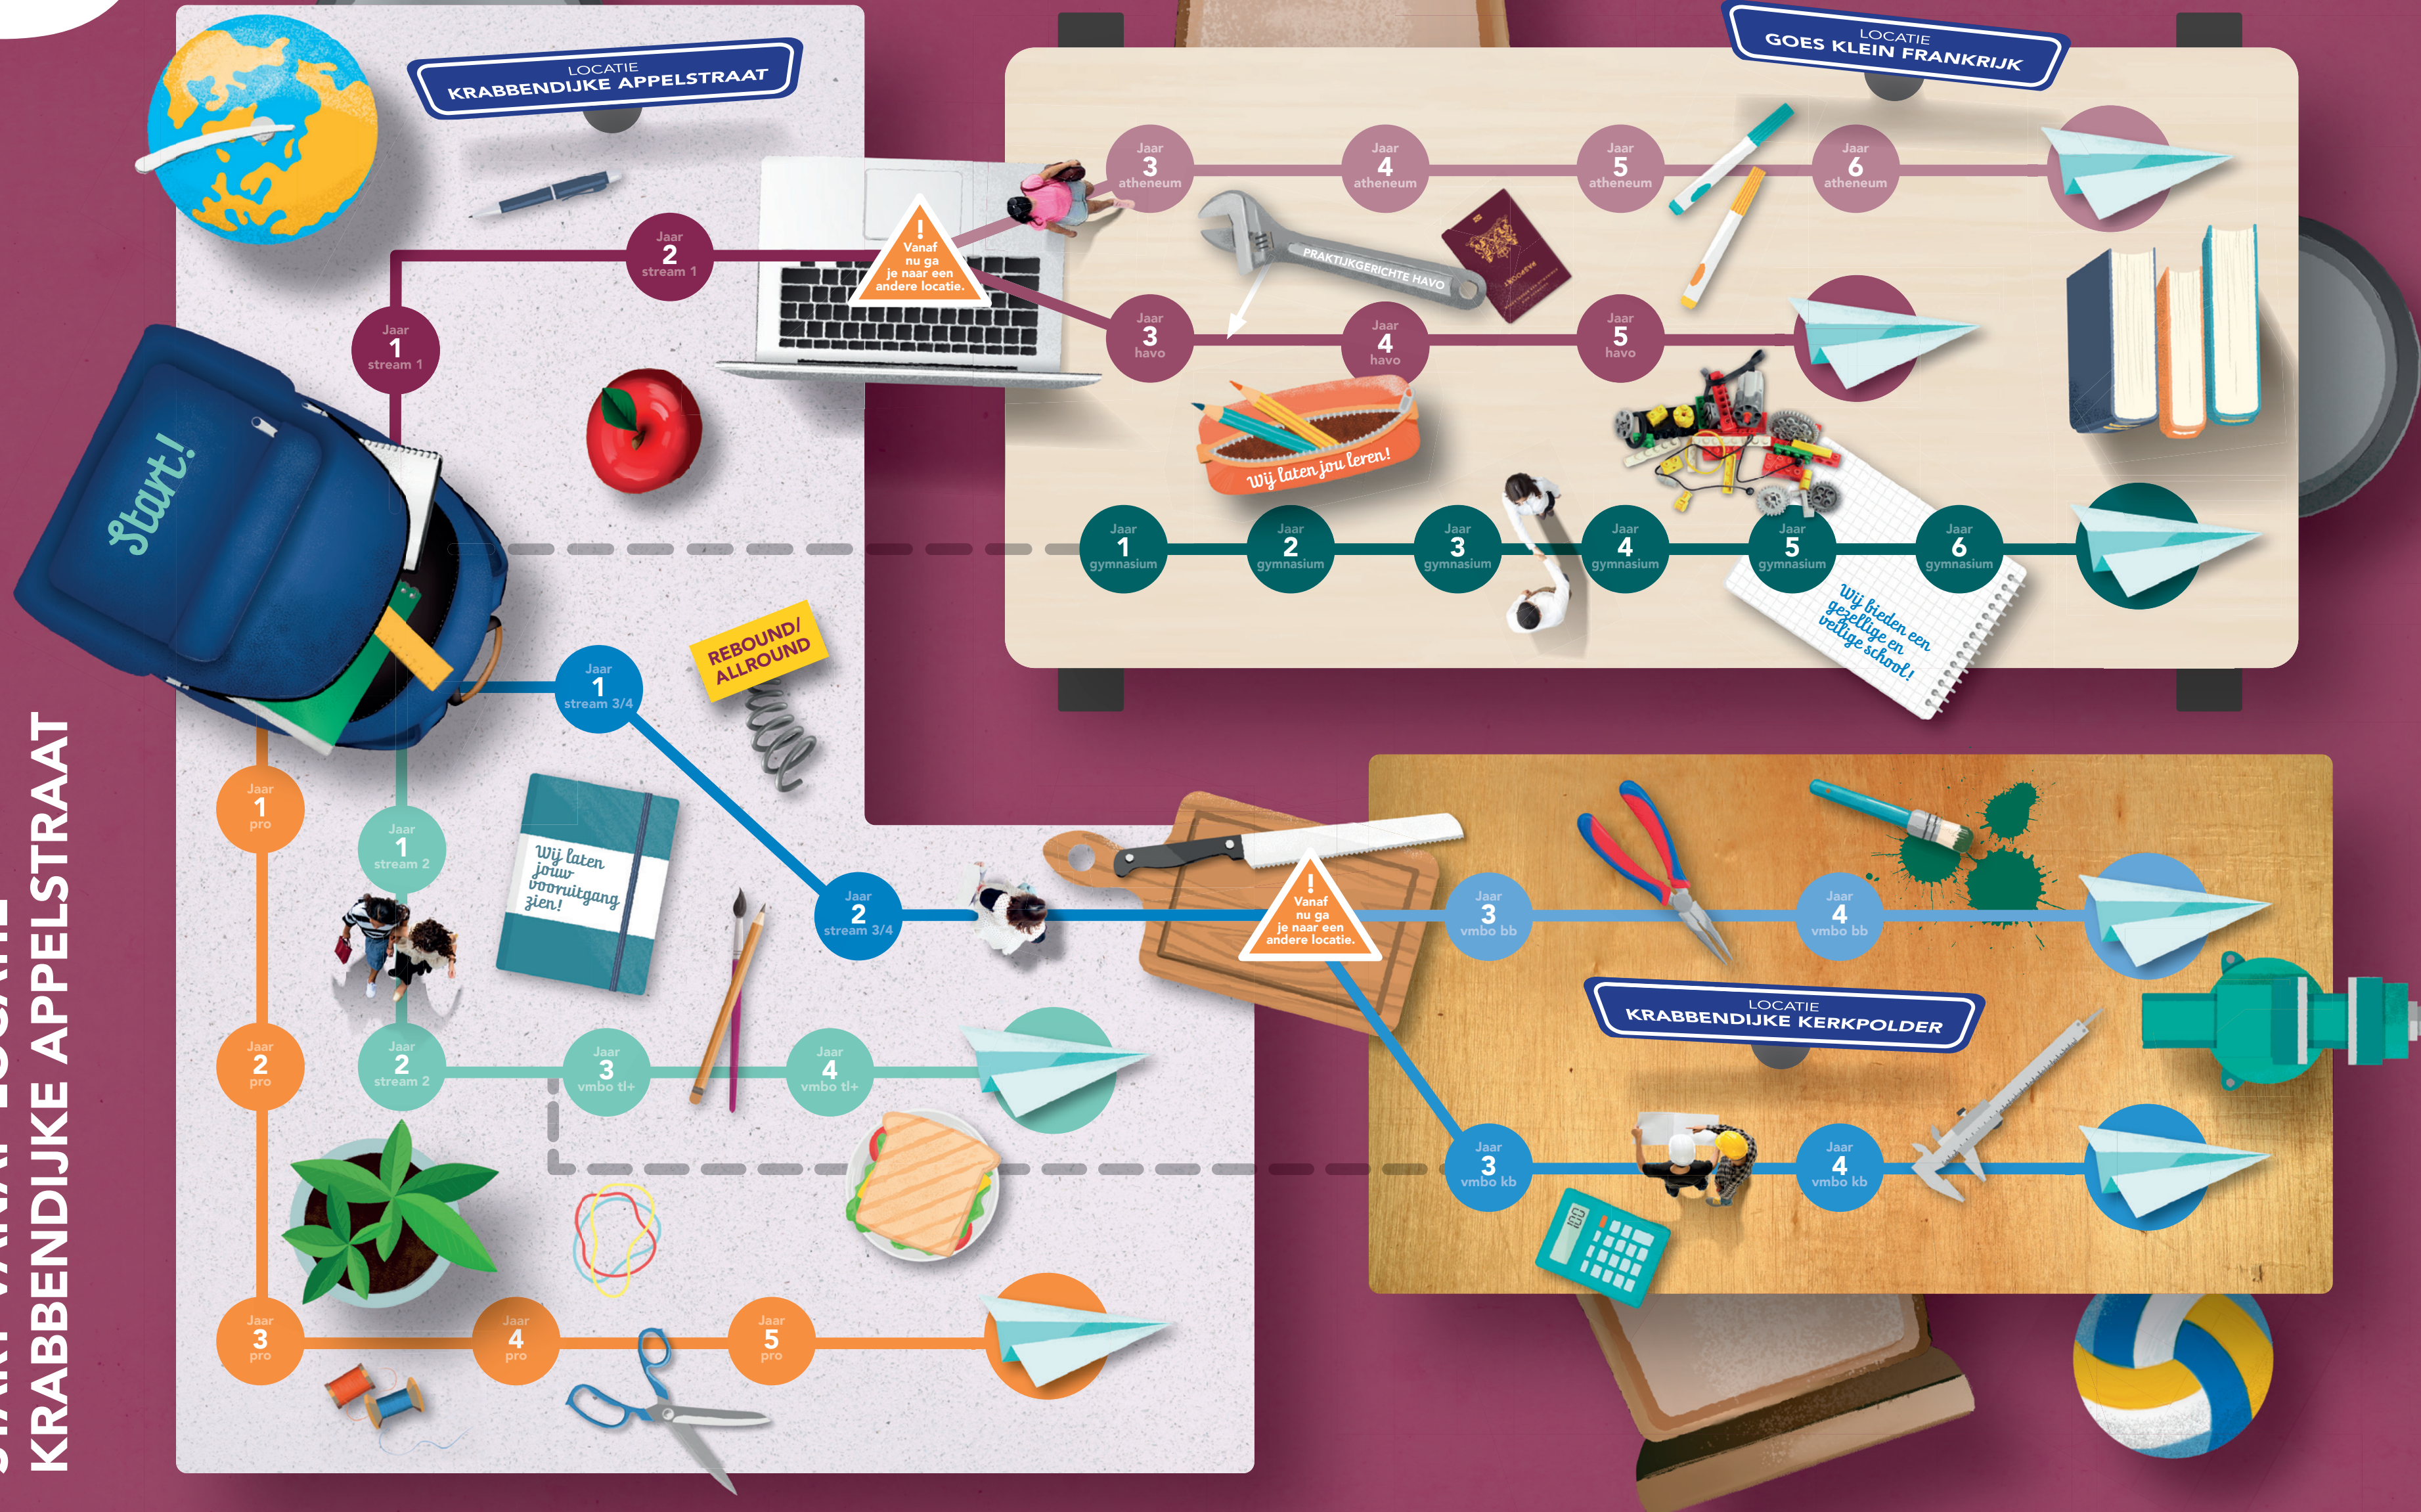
LOCATIE
KRABBENDIJKE APPELSTRAAT

LOCATIE
GOES KLEIN FRANKRIJK

Jaar 2 stream 1

Jaar 1 stream 1

Vanaf nu ga je naar een andere locatie.

Jaar 3 atheneum

Jaar 4 atheneum

Jaar 5 atheneum

Jaar 6 atheneum

PRAKTIJKGERICHTE HAVO

Jaar 3 havo

Jaar 4 havo

Jaar 5 havo

Start!

Wij laten jou leren!

Jaar 1 gymnasium

Jaar 2 gymnasium

Jaar 3 gymnasium

Jaar 4 gymnasium

Jaar 5 gymnasium

Jaar 6 gymnasium

Wij bieden een gezellige en veilige school!

REBOUND/ ALLROUND

Jaar 1 stream 3/4

Jaar 1 pro

Jaar 1 stream 2

Wij laten jouw vooruitgang zien!

Jaar 2 stream 3/4

Vanaf nu ga je naar een andere locatie.

Jaar 3 vmbo bb

Jaar 4 vmbo bb

LOCATIE
KRABBENDIJKE KERKPOLDER

Jaar 2 pro

Jaar 2 stream 2

Jaar 3 vmbo tl+

Jaar 4 vmbo tl+

Jaar 3 vmbo kb

Jaar 4 vmbo kb

Jaar 3 pro

Jaar 4 pro

Jaar 5 pro

KRABBENDIJKE APPELSTRAAT
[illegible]